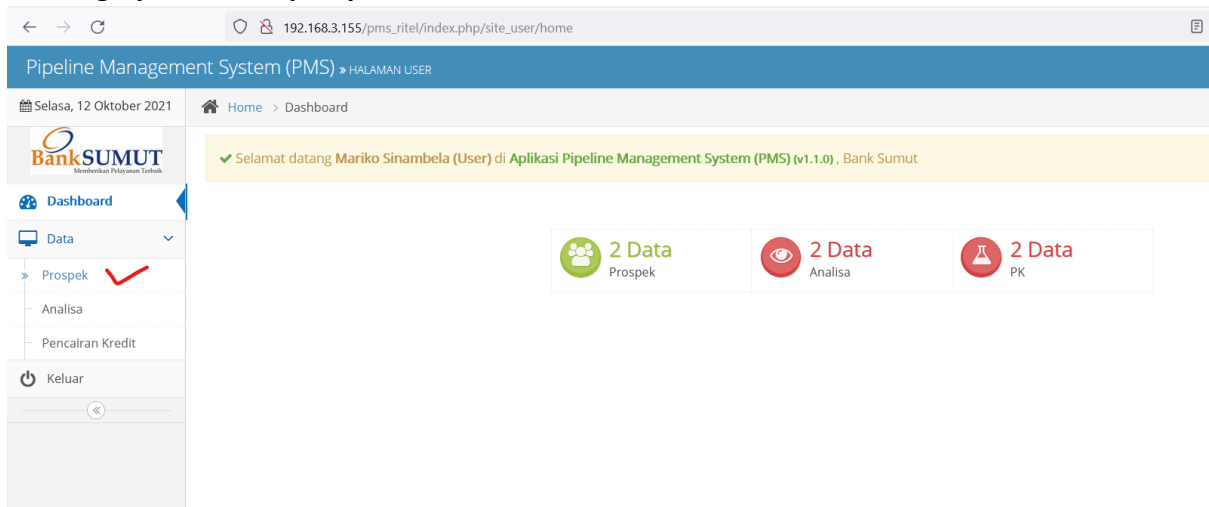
192.168.3.155/pms_ritel/index.php/site_user/home

Pipeline Management System (PMS) » HALAMAN USER

Selasa, 12 Oktober 2021

Home > Dashboard

BankSUMUT
Memberikan Pelayanan Terbaik

✔ Selamat datang Mariko Sinambela (User) di Aplikasi Pipeline Management System (PMS) (v1.1.0) , Bank Sumut

Dashboard

Data

» Prospek

Analisa

Pencairan Kredit

Keluar

2 Data
Prospek

2 Data
Analisa

2 Data
PK